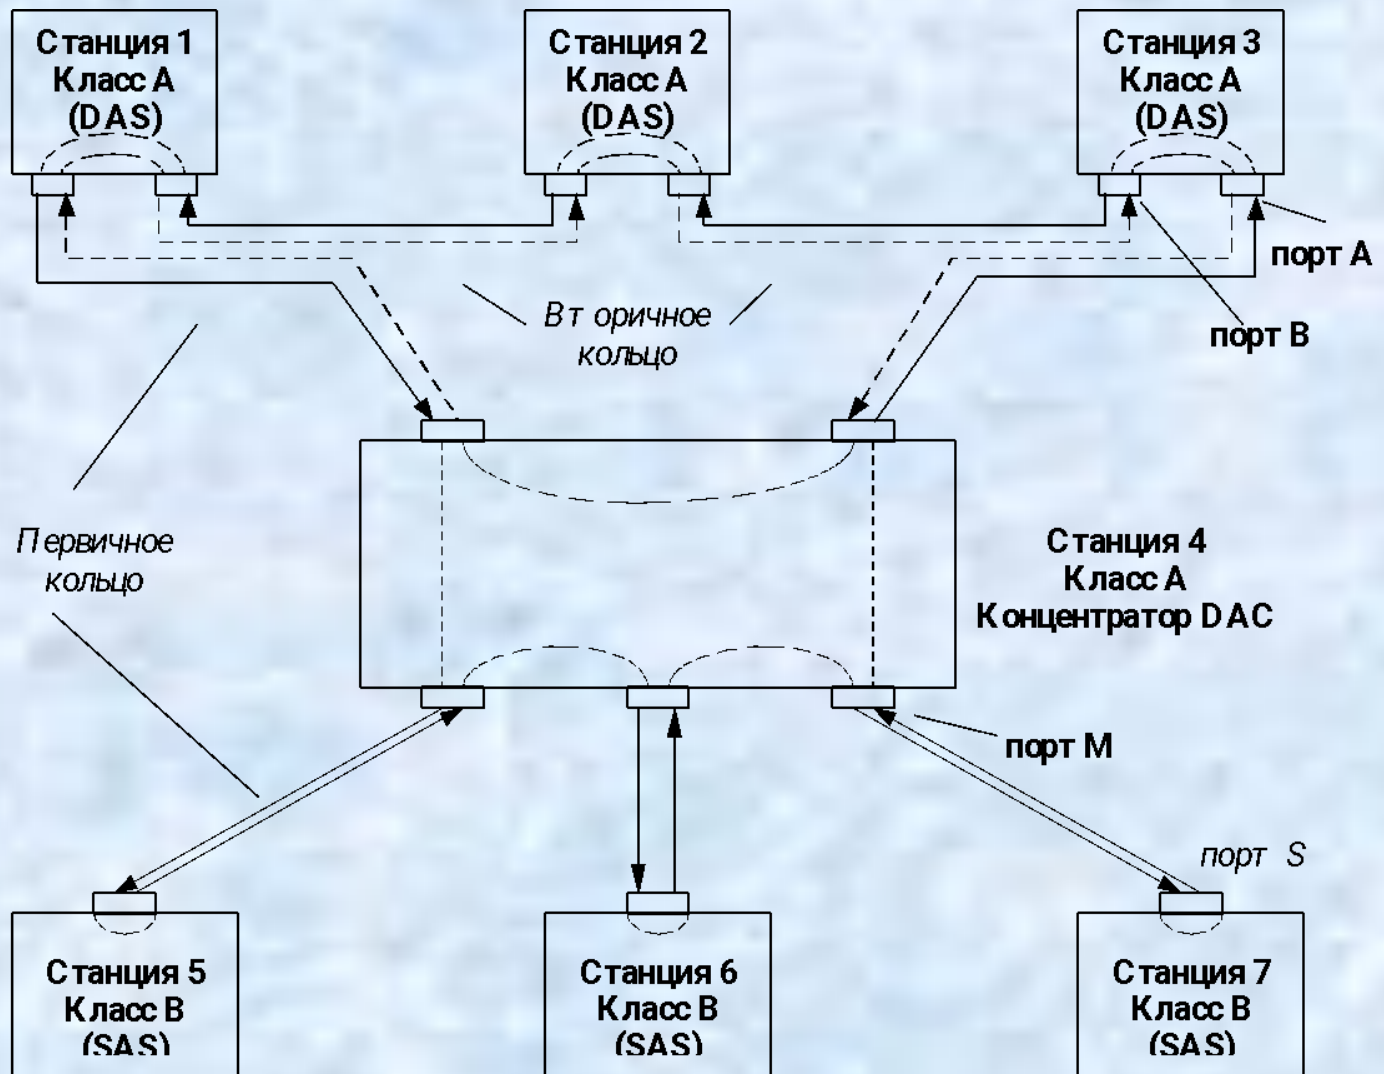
Станция 1
Класс А
(DAS)

Станция 2
Класс А
(DAS)

Станция 3
Класс А
(DAS)

порт А

порт В

Вт оричное кольцо

Первичное кольцо

Станция 4
Класс А
Концентратор DAC

порт М

порт S

Станция 5
Класс В
(SAS)

Станция 6
Класс В
(SAS)

Станция 7
Класс В
(SAS)